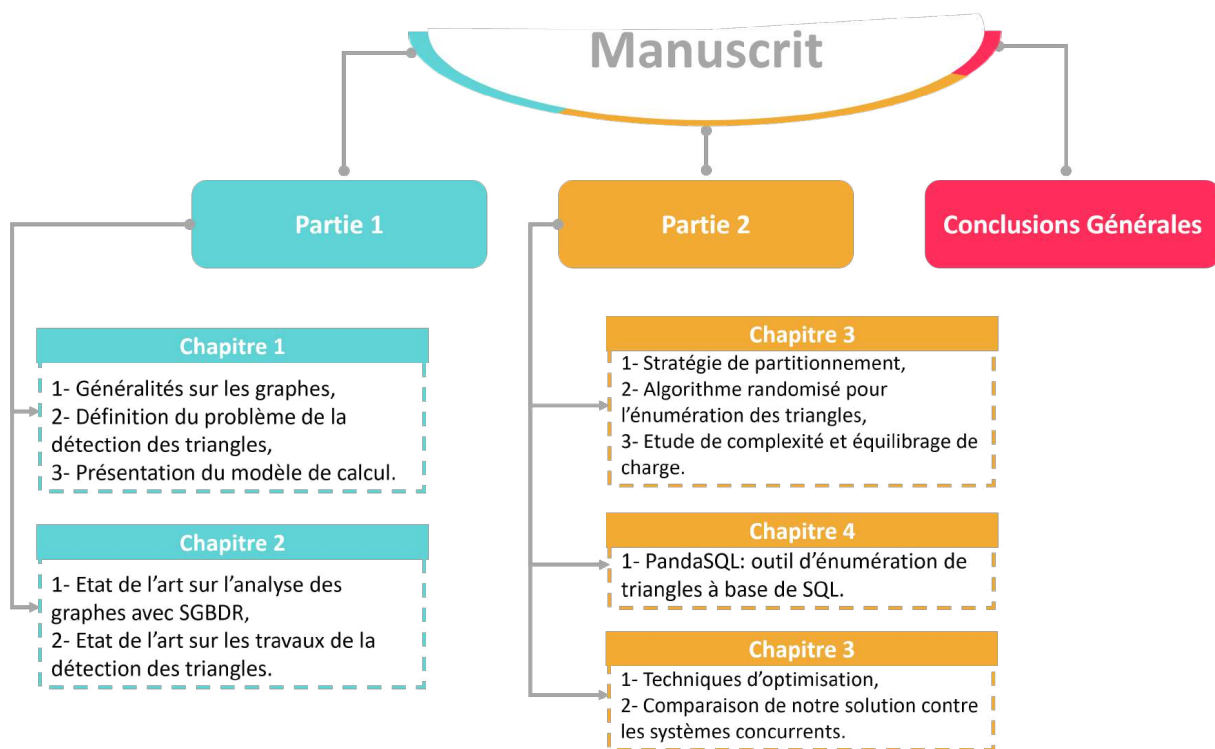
Manuscrit

Partie 1

Partie 2

Conclusions Générales

Chapitre 1
1- Généralités sur les graphes,
2- Définition du problème de la détection des triangles,
3- Présentation du modèle de calcul.

Chapitre 2
1- Etat de l'art sur l'analyse des graphes avec SGBDR,
2- Etat de l'art sur les travaux de la détection des triangles.

Chapitre 3
1- Stratégie de partitionnement,
2- Algorithme randomisé pour l'énumération des triangles,
3- Etude de complexité et équilibrage de charge.

Chapitre 4
1- PandaSQL: outil d'énumération de triangles à base de SQL.

Chapitre 3
1- Techniques d'optimisation,
2- Comparaison de notre solution contre les systèmes concurrents.